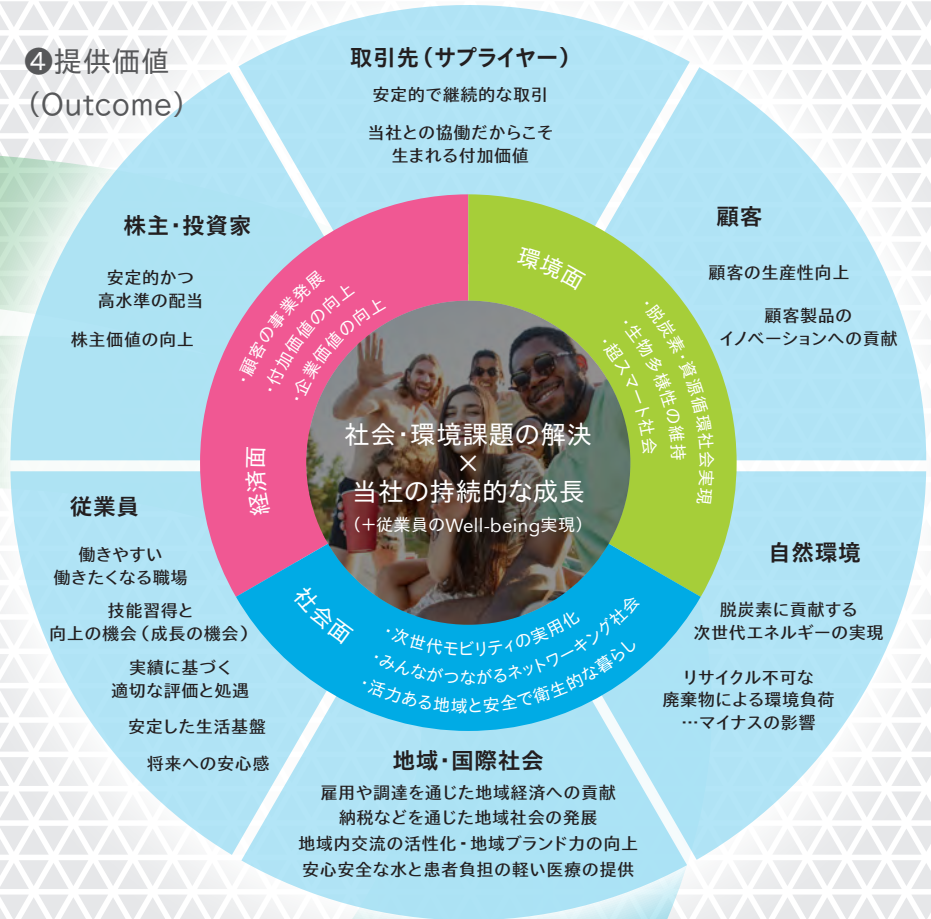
❹提供価値
(Outcome)

取引先(サプライヤー)

安定的で継続的な取引

当社との協働だからこそ生まれる付加価値

顧客

顧客の生産性向上

顧客製品のイノベーションへの貢献

自然環境

脱炭素に貢献する次世代エネルギーの実現

リサイクル不可な廃棄物による環境負荷
…マイナスの影響

地域・国際社会

雇用や調達を通じた地域経済への貢献
納税などを通じた地域社会の発展
地域内交流の活性化・地域ブランド力の向上
安心安全な水と患者負担の軽い医療の提供

従業員

働きやすい
働きたくなる職場

技能習得と
向上の機会(成長の機会)

実績に基づく
適切な評価と処遇

安定した生活基盤

将来への安心感

株主・投資家

安定的かつ
高水準の配当

株主価値の向上

経済面
・顧客の事業発展
・付加価値の向上
・企業価値の向上

環境面
・脱炭素・資源循環社会実現
・生物多様性の維持
・超スマート社会

社会面
・次世代モビリティの実用化
・みんながつながるネットワーキング社会
・活力ある地域と安全で衛生的な暮らし

社会・環境課題の解決
×
当社の持続的な成長
(+従業員のWell-being実現)